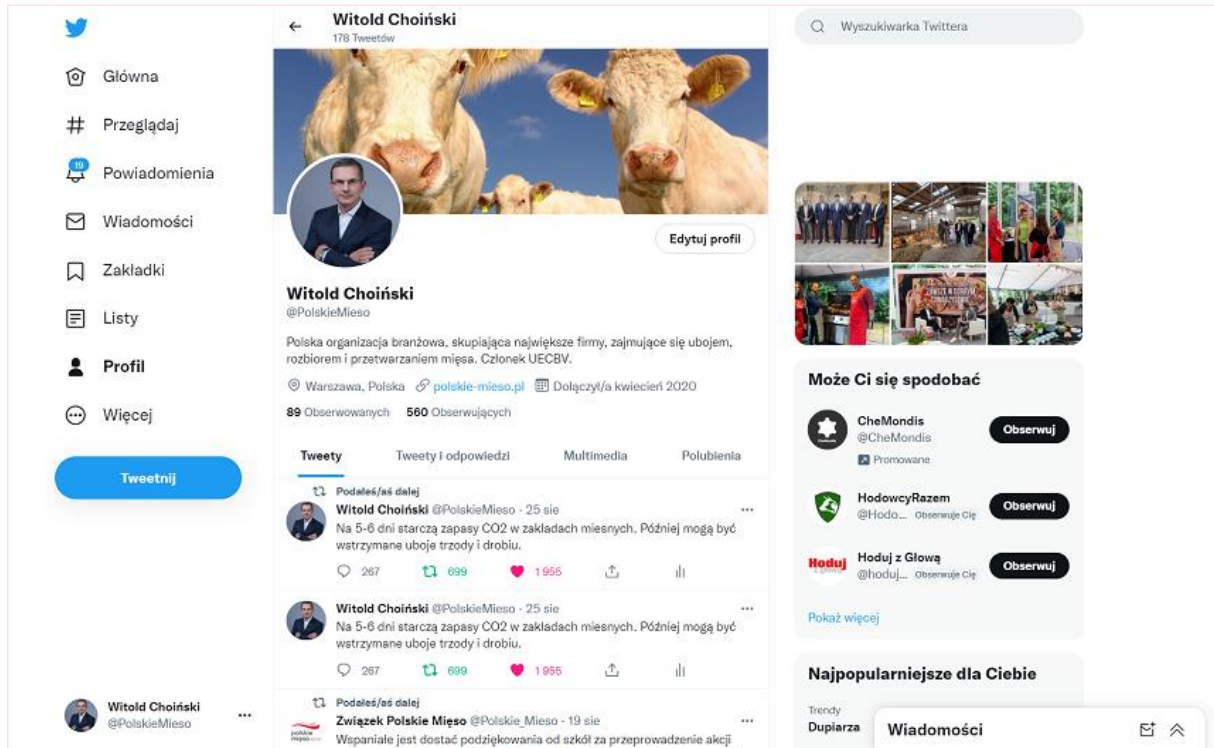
Główna
Przeglądaj
19
Powiadomienia
Wiadomości
Zakładki
Listy
Profil
Więcej
Tweetnij

Witold Choiński
@PolskieMieso

Witold Choiński
178 Tweetów

Edytuj profil

Witold Choiński
@PolskieMieso

Polska organizacja branżowa, skupiająca największe firmy, zajmujące się ubojem, rozbiorem i przetwarzaniem mięsa. Członek UECBV.

Warszawa, Polska polskie-mieso.pl Dołączył/a kwiecień 2020

89 Obserwowanych 560 Obserwujących

Tweety | Tweety i odpowiedzi | Multimedia | Polubienia

Podałeś/aś dalej
Witold Choiński @PolskieMieso · 25 sie
Na 5-6 dni starczą zapasy CO2 w zakładach miesnych. Później mogą być wstrzymane uboje trzody i drobiu.
267 699 1 955

Witold Choiński @PolskieMieso · 25 sie
Na 5-6 dni starczą zapasy CO2 w zakładach miesnych. Później mogą być wstrzymane uboje trzody i drobiu.
267 699 1 955

Podałeś/aś dalej
Związek Polskie Mięso @Polskie_Mieso · 19 sie
Wspaniale jest dostać podziękowania od szkół za przeprowadzenie akcji

Wyszukiwarka Twittera

Może Ci się spodobać
CheMondis
@CheMondis
Promowane
Obserwuj
HodowcyRazem
@Hodo... Obserwuje Cię
Obserwuj
Hoduj z Głową
@hoduj... Obserwuje Cię
Obserwuj
Pokaż więcej

Najpopularniejsze dla Ciebie
Trendy
Dupiarza

Wiadomości